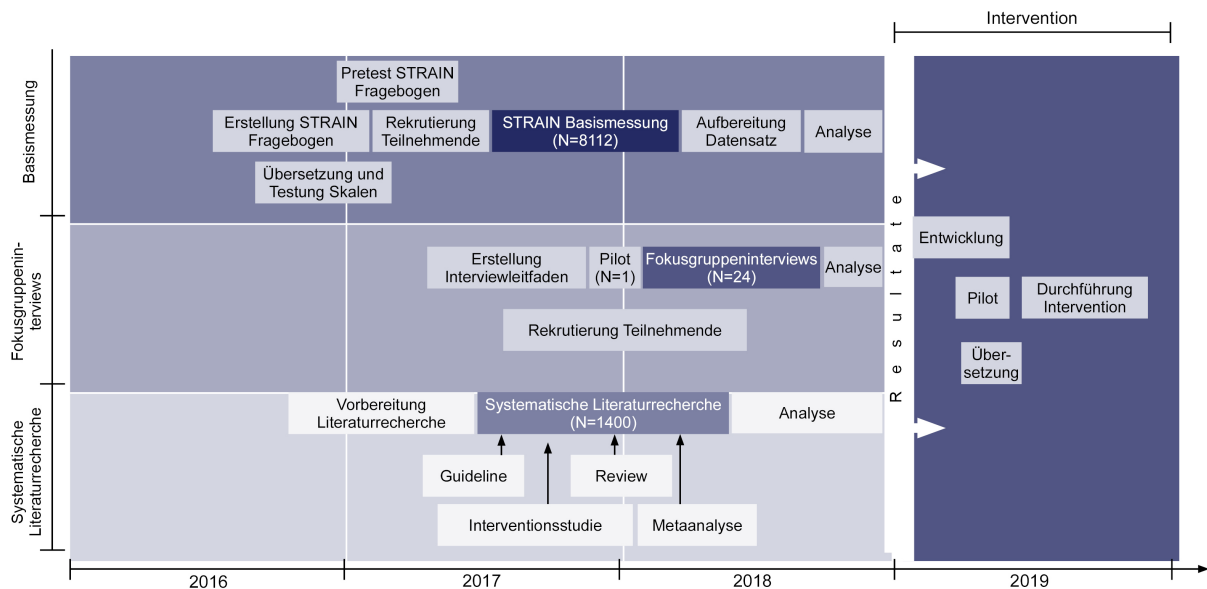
Intervention

Basismessung

Pretest STRAIN Fragebogen

Erstellung STRAIN Fragebogen

Rekrutierung Teilnehmende

STRAIN Basismessung (N=8112)

Aufbereitung Datensatz

Analyse

Übersetzung und Testung Skalen

Fokusgruppeninterviews

Erstellung Interviewleitfaden

Pilot (N=1)

Fokusgruppeninterviews (N=24)

Analyse

Rekrutierung Teilnehmende

Systematische Literaturrecherche

Vorbereitung Literaturrecherche

Systematische Literaturrecherche (N=1400)

Analyse

Guideline

Review

Interventionsstudie

Metaanalyse

Resultate

Entwicklung

Pilot

Durchführung Intervention

Übersetzung

2016

2017

2018

2019